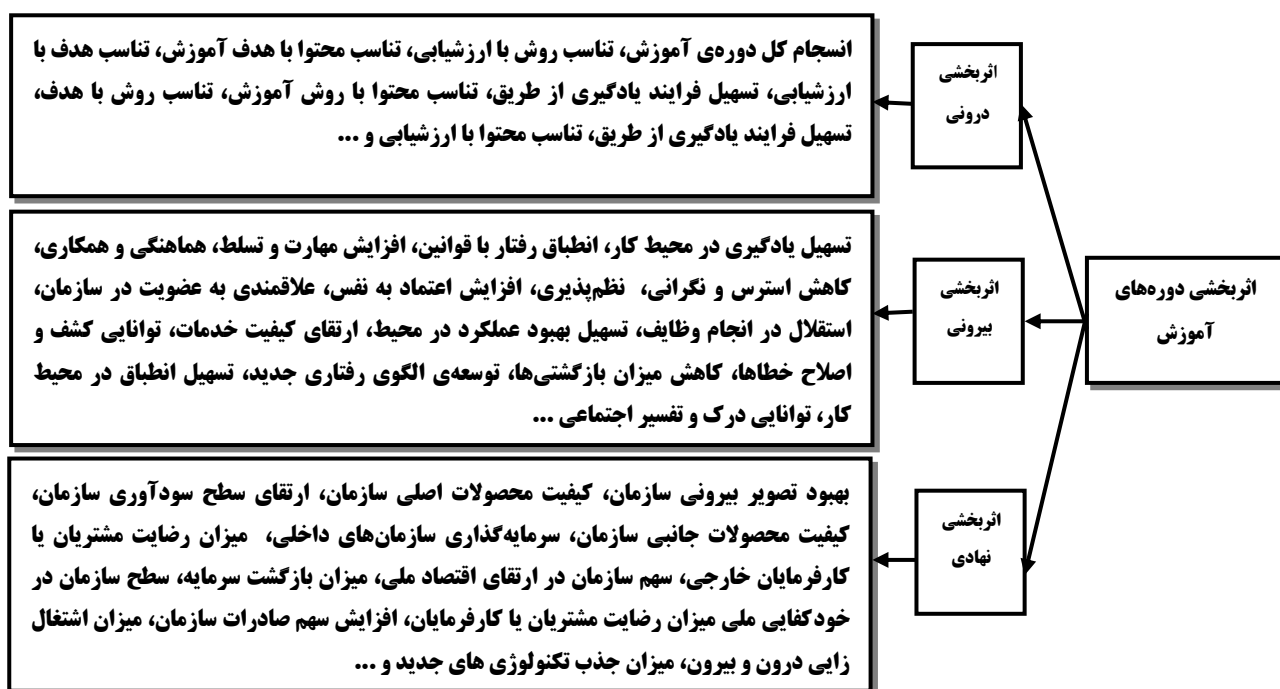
اثربخشی دوره‌های آموزش

اثربخشی درونی

انسجام کل دوره‌ی آموزش، تناسب روش با ارزشیابی، تناسب محتوا با هدف آموزش، تناسب هدف با ارزشیابی، تسهیل فرایند یادگیری از طریق، تناسب محتوا با روش آموزش، تناسب روش با هدف، تسهیل فرایند یادگیری از طریق، تناسب محتوا با ارزشیابی و ...

اثربخشی بیرونی

تسهیل یادگیری در محیط کار، انطباق رفتار با قوانین، افزایش مهارت و تسلط، هماهنگی و همکاری، کاهش استرس و نگرانی، نظم‌پذیری، افزایش اعتماد به نفس، علاقمندی به عضویت در سازمان، استقلال در انجام وظایف، تسهیل بهبود عملکرد در محیط، ارتقای کیفیت خدمات، توانایی کشف و اصلاح خطاها، کاهش میزان بازگشتی‌ها، توسعه‌ی الگوی رفتاری جدید، تسهیل انطباق در محیط کار، توانایی درک و تفسیر اجتماعی ...

اثربخشی نهادی

بهبود تصویر بیرونی سازمان، کیفیت محصولات اصلی سازمان، ارتقای سطح سودآوری سازمان، کیفیت محصولات جانبی سازمان، سرمایه‌گذاری سازمان‌های داخلی، میزان رضایت مشتریان یا کارفرمایان خارجی، سهم سازمان در ارتقای اقتصاد ملی، میزان بازگشت سرمایه، سطح سازمان در خودکفایی ملی میزان رضایت مشتریان یا کارفرمایان، افزایش سهم صادرات سازمان، میزان اشتغال زایی درون و بیرون، میزان جذب تکنولوژی های جدید و ...